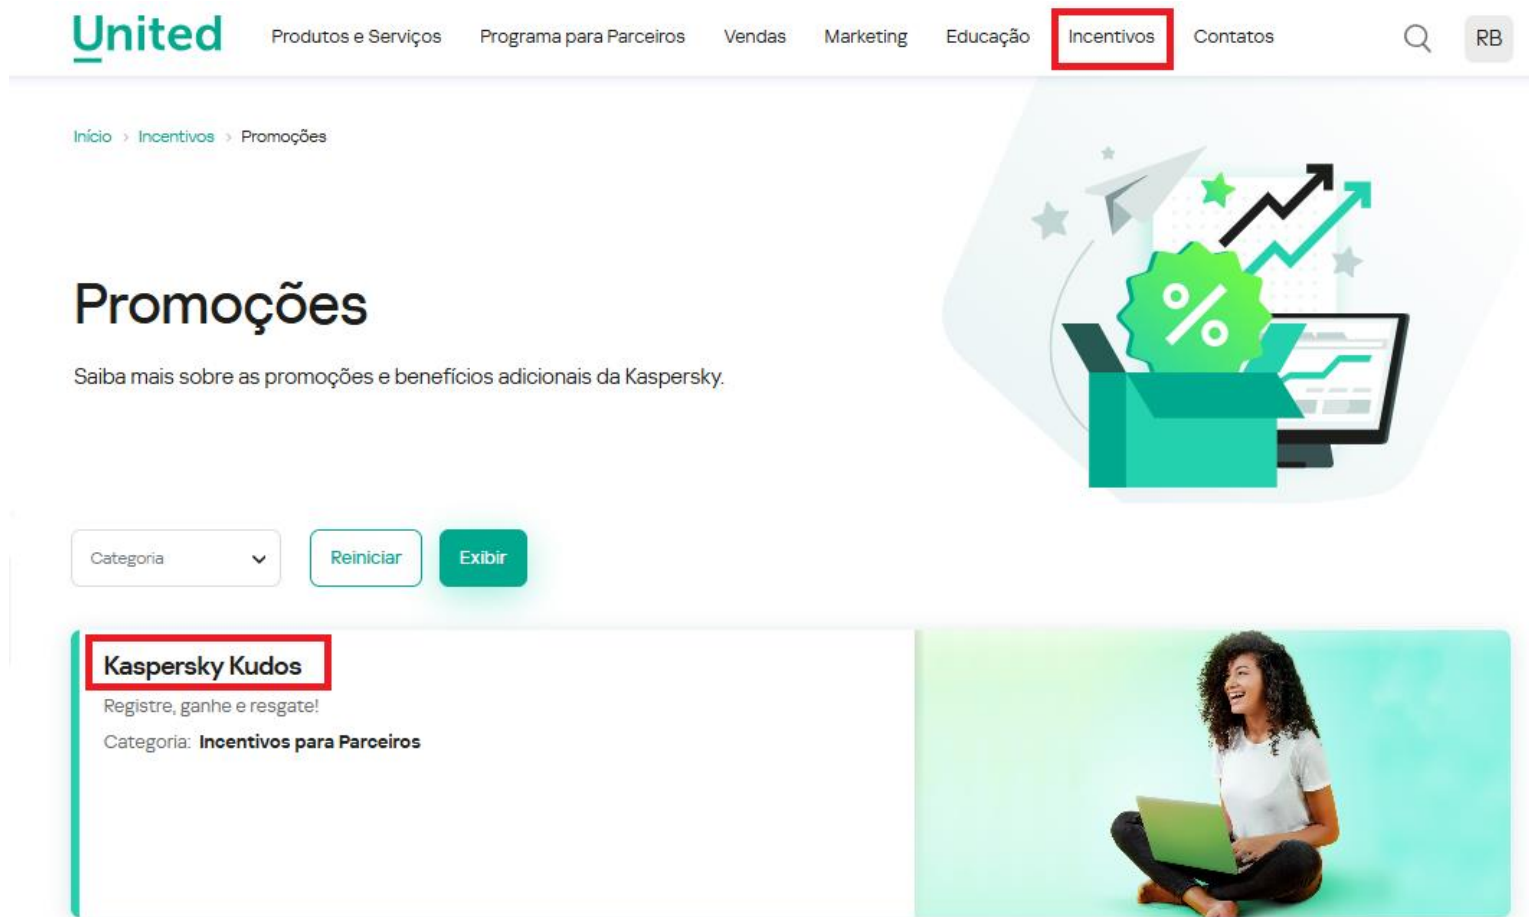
United Produtos e Serviços Programa para Parceiros Vendas Marketing Educação Incentivos Contatos RB

Início > Incentivos > Promoções

Promoções

Saiba mais sobre as promoções e benefícios adicionais da Kaspersky.

Categoria Reiniciar Exibir

Kaspersky Kudos

Registre, ganhe e resgate!

Categoria: **Incentivos para Parceiros**